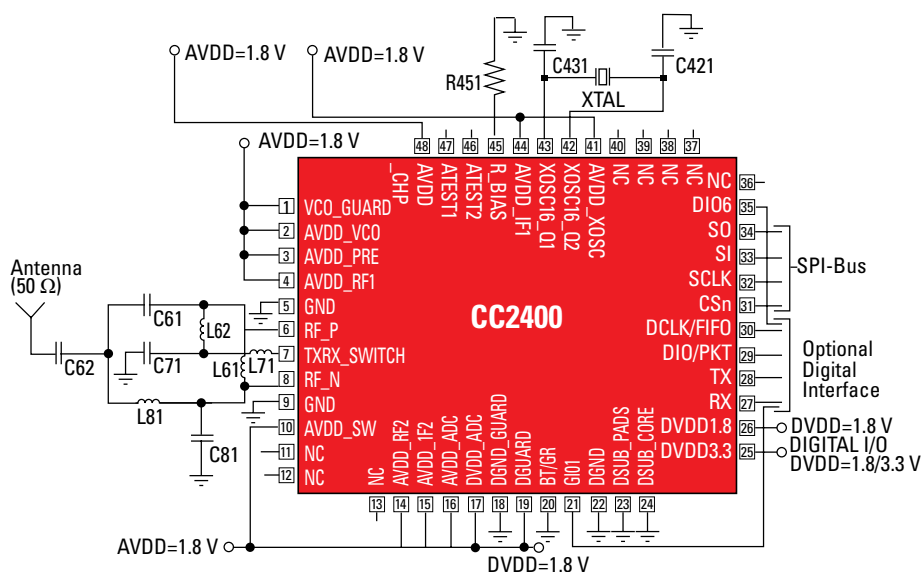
AVDD=1.8 V
AVDD=1.8 V
R451
C431
C421
XTAL
AVDD=1.8 V
48 47 46 45 44 43 42 41 40 39 38 37
AVDD_CHP
AVDD
ATEST1
ATEST2
R_BIAS
AVDD_IF1
XOSC16_Q1
XOSC16_Q2
AVDD_XOSC
NC
NC
NC
NC
1 VCO_GUARD
2 AVDD_VCO
3 AVDD_PRE
4 AVDD_RF1
5 GND
6 RF_P
7 TXRX_SWITCH
8 RF_N
9 GND
10 AVDD_SW
11 NC
12 NC
NC 36
DIO6 35
SO 34
SI 33
SCLK 32
CSn 31
DCLK/FIFO 30
DIO/PKT 29
TX 28
RX 27
DVDD1.8 26
DVDD3.3 25
SPI-Bus
Optional Digital Interface
DVDD=1.8 V
DIGITAL I/O
DVDD=1.8/3.3 V
CC2400
Antenna
(50 Ω)
C61
L62
C62
C71
L61
L71
L81
C81
NC
AVDD_RF2
AVDD_IF2
AVDD_ADC
DVDD_ADC
DGND_GUARD
DGUARD
BT/GR
GIO1
DGND
DSUB_PADS
DSUB_CORE
13 14 15 16 17 18 19 20 21 22 23 24
AVDD=1.8 V
DVDD=1.8 V